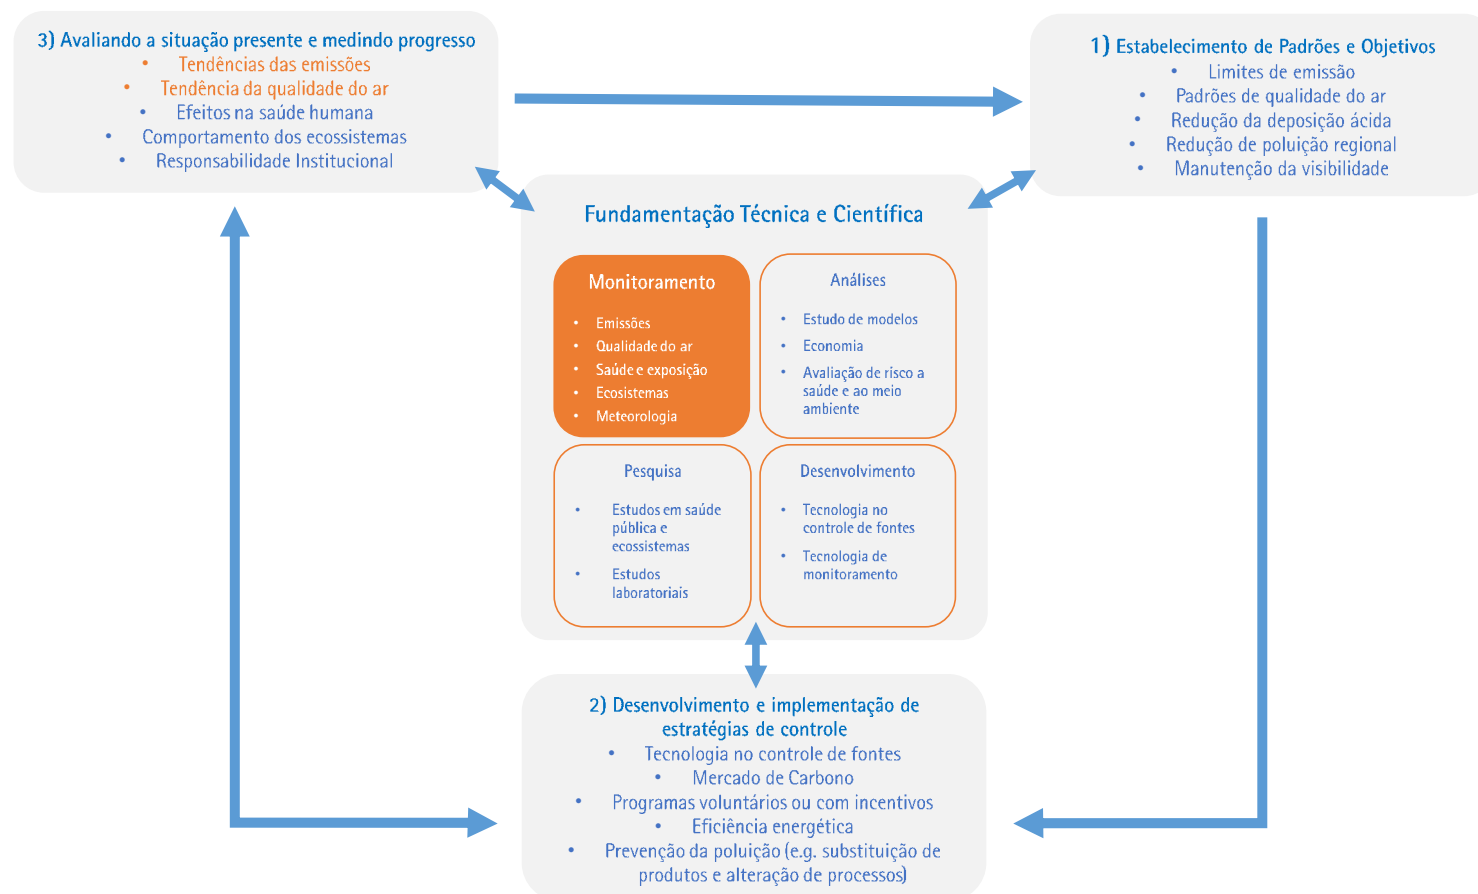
3) Avaliando a situação presente e medindo progresso
• Tendências das emissões
• Tendência da qualidade do ar
• Efeitos na saúde humana
• Comportamento dos ecossistemas
• Responsabilidade Institucional

1) Estabelecimento de Padrões e Objetivos
• Limites de emissão
• Padrões de qualidade do ar
• Redução da deposição ácida
• Redução de poluição regional
• Manutenção da visibilidade

Fundamentação Técnica e Científica

Monitoramento
• Emissões
• Qualidade do ar
• Saúde e exposição
• Ecosistemas
• Meteorologia

Análises
• Estudo de modelos
• Economia
• Avaliação de risco a saúde e ao meio ambiente

Pesquisa
• Estudos em saúde pública e ecossistemas
• Estudos laboratoriais

Desenvolvimento
• Tecnologia no controle de fontes
• Tecnologia de monitoramento

2) Desenvolvimento e implementação de estratégias de controle
• Tecnologia no controle de fontes
• Mercado de Carbono
• Programas voluntários ou com incentivos
• Eficiência energética
• Prevenção da poluição (e.g. substituição de produtos e alteração de processos)